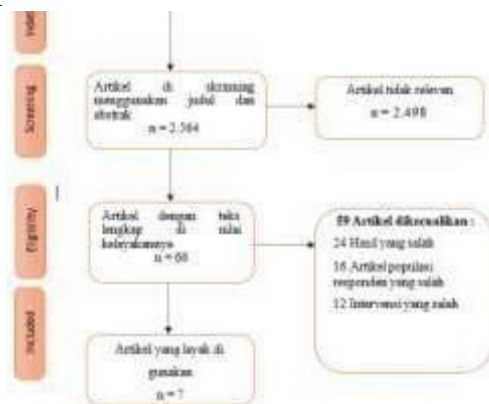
Ident

Screening

Artikel di skrinning menggunakan judul dan abstrak
n = 2.564

Artikel tidak relevan
n = 2.498

Eligibility

Artikel dengan teks lengkap di nilai kelayakannya
n = 66

59 Artikel dikecualikan :
24 Hasil yang salah
16 Artikel populasi responden yang salah
12 Intervensi yang salah

Included

Artikel yang layak di gunakan
n = 7